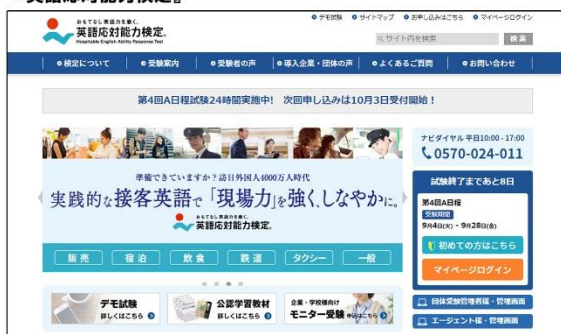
英語応対能力検定。

おもてなし英語力を磨く。
英語応対能力検定。
Hospitable English Ability Response Test

デモ試験　サイトマップ　お申し込みはこちら　マイページログイン

サイト内を検索　検索

検定について　受験案内　受験者の声　導入企業・団体の声　よくあるご質問　お問い合わせ

第4回A日程試験24時間実施中！ 次回申し込みは10月3日受付開始！

準備できていますか？訪日外国人4000万人時代
実践的な接客英語で「現場力」を強く、しなやかに。

おもてなし英語力を磨く。
英語応対能力検定。

販売　宿泊　飲食　鉄道　タクシー　一般

ナビダイヤル 平日10:00 - 17:00
0570-024-011

試験終了まであと8日

第4回A日程
受験期間
9月4日(水)・9月28日(土)

初めての方はこちら

マイページログイン

デモ試験 詳しくはこちら

公認学習教材 詳しくはこちら

企業・学校様向け
モニター受験 詳しくはこちら

団体受験管理者様・管理画面

エージェント様・管理画面